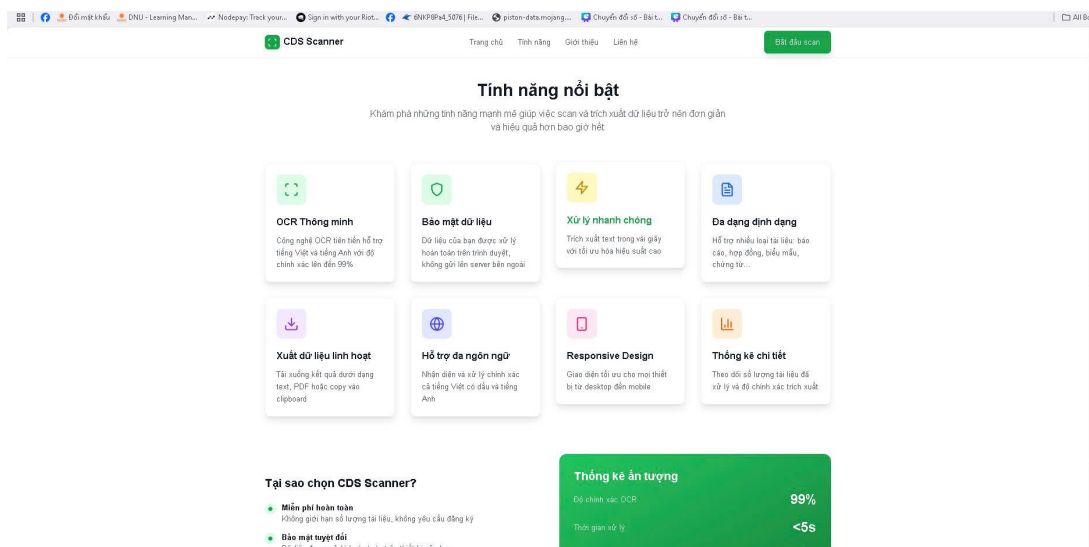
Đổi mật khẩu DNU - Learning Man... Nodepay: Track your... Sign in with your Riot... 6NKP8Pa4_5076 | File... piston-data.mojang... Chuyển đổi số - Bài t... Chuyển đổi số - Bài t... All B

CDS Scanner

Trang chủ Tính năng Giới thiệu Liên hệ

Bắt đầu scan

Tính năng nổi bật

Khám phá những tính năng mạnh mẽ giúp việc scan và trích xuất dữ liệu trở nên đơn giản và hiệu quả hơn bao giờ hết

OCR Thông minh
Công nghệ OCR tiên tiến hỗ trợ tiếng Việt và tiếng Anh với độ chính xác lên đến 99%

Bảo mật dữ liệu
Dữ liệu của bạn được xử lý hoàn toàn trên trình duyệt, không gửi lên server bên ngoài

Xử lý nhanh chóng
Trích xuất text trong vài giây với tối ưu hóa hiệu suất cao

Đa dạng định dạng
Hỗ trợ nhiều loại tài liệu: báo cáo, hợp đồng, biểu mẫu, chứng từ...

Xuất dữ liệu linh hoạt
Tải xuống kết quả dưới dạng text, PDF hoặc copy vào clipboard

Hỗ trợ đa ngôn ngữ
Nhận diện và xử lý chính xác cả tiếng Việt có dấu và tiếng Anh

Responsive Design
Giao diện tối ưu cho mọi thiết bị từ desktop đến mobile

Thống kê chi tiết
Theo dõi số lượng tài liệu đã xử lý và độ chính xác trích xuất

Tại sao chọn CDS Scanner?

Miễn phí hoàn toàn
Không giới hạn số lượng tài liệu, không yêu cầu đăng ký

Bảo mật tuyệt đối
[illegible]

Thống kê ấn tượng

Độ chính xác OCR 99%

Thời gian xử lý <5s